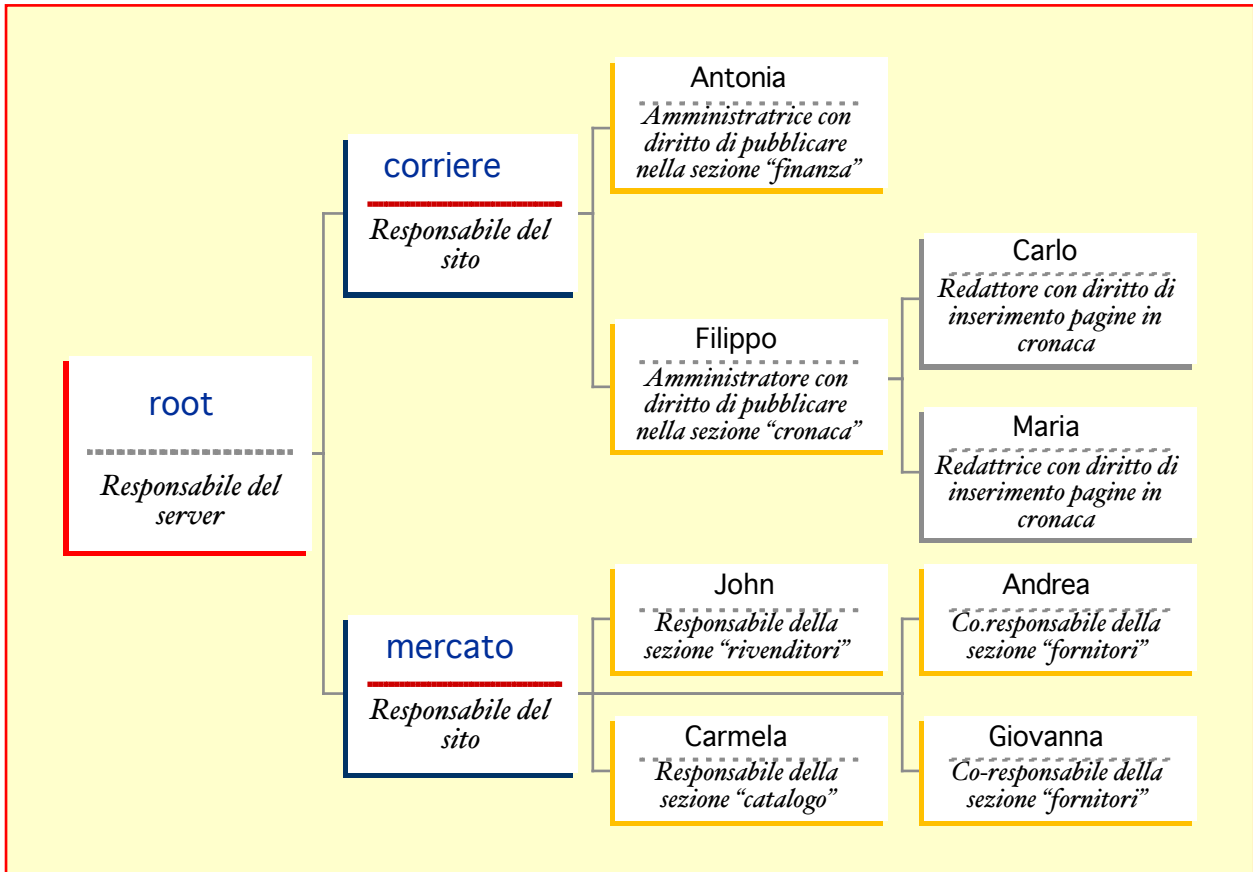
root

Responsabile del server

corriere

Responsabile del sito

Antonia

Amministratrice con diritto di pubblicare nella sezione "finanza"

Filippo

Amministratore con diritto di pubblicare nella sezione "cronaca"

Carlo

Redattore con diritto di inserimento pagine in cronaca

Maria

Redattrice con diritto di inserimento pagine in cronaca

mercato

Responsabile del sito

John

Responsabile della sezione "rivenditori"

Carmela

Responsabile della sezione "catalogo"

Andrea

Co.responsabile della sezione "fornitori"

Giovanna

Co-responsabile della sezione "fornitori"